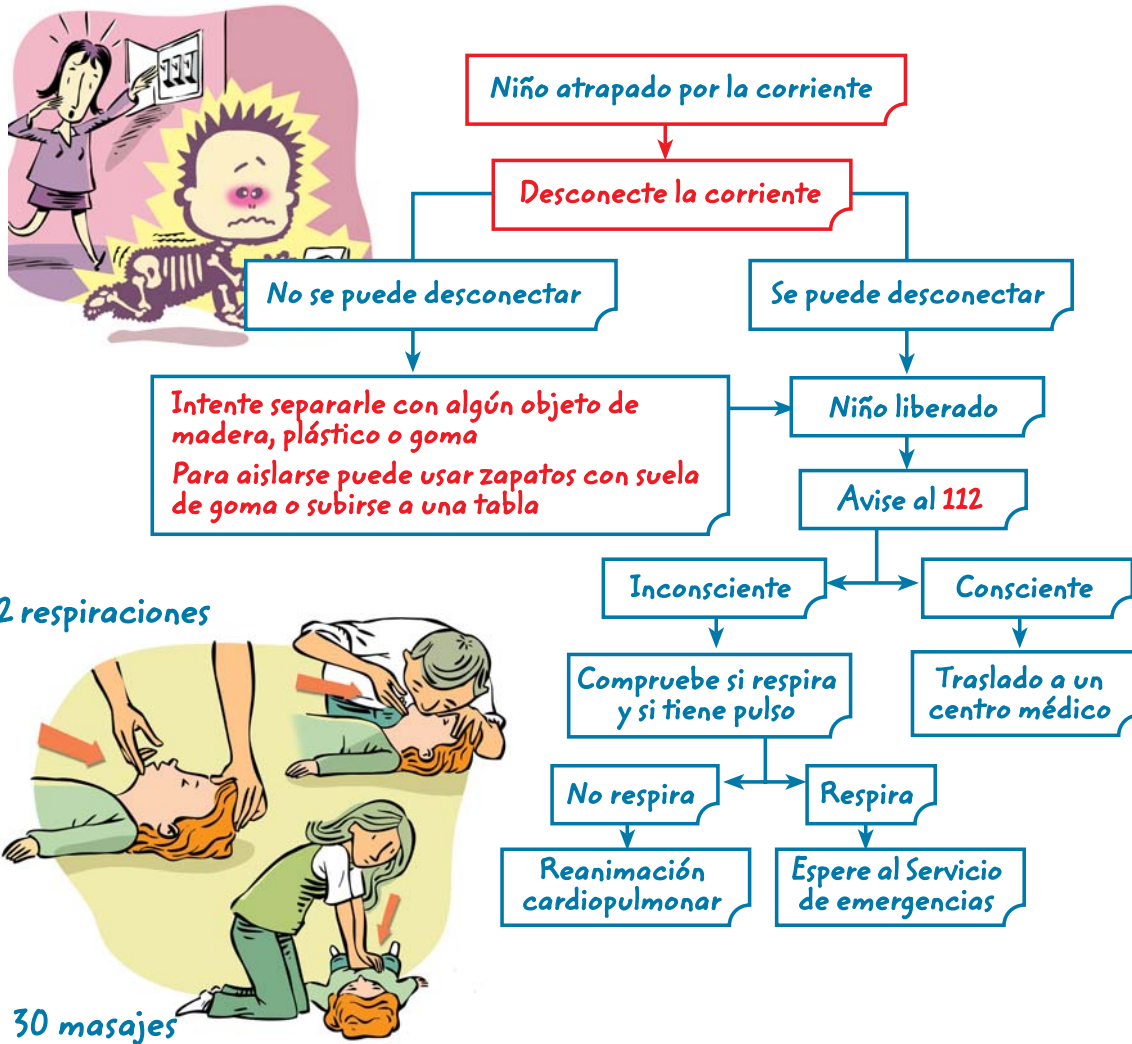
Niño atrapado por la corriente

Desconecte la corriente

No se puede desconectar

Se puede desconectar

Intente separarle con algún objeto de madera, plástico o goma
Para aislarse puede usar zapatos con suela de goma o subirse a una tabla

Niño liberado

Avise al 112

Inconsciente

Consciente

Compruebe si respira y si tiene pulso

Traslado a un centro médico

No respira

Respira

Reanimación cardiopulmonar

Espere al Servicio de emergencias

2 respiraciones

30 masajes